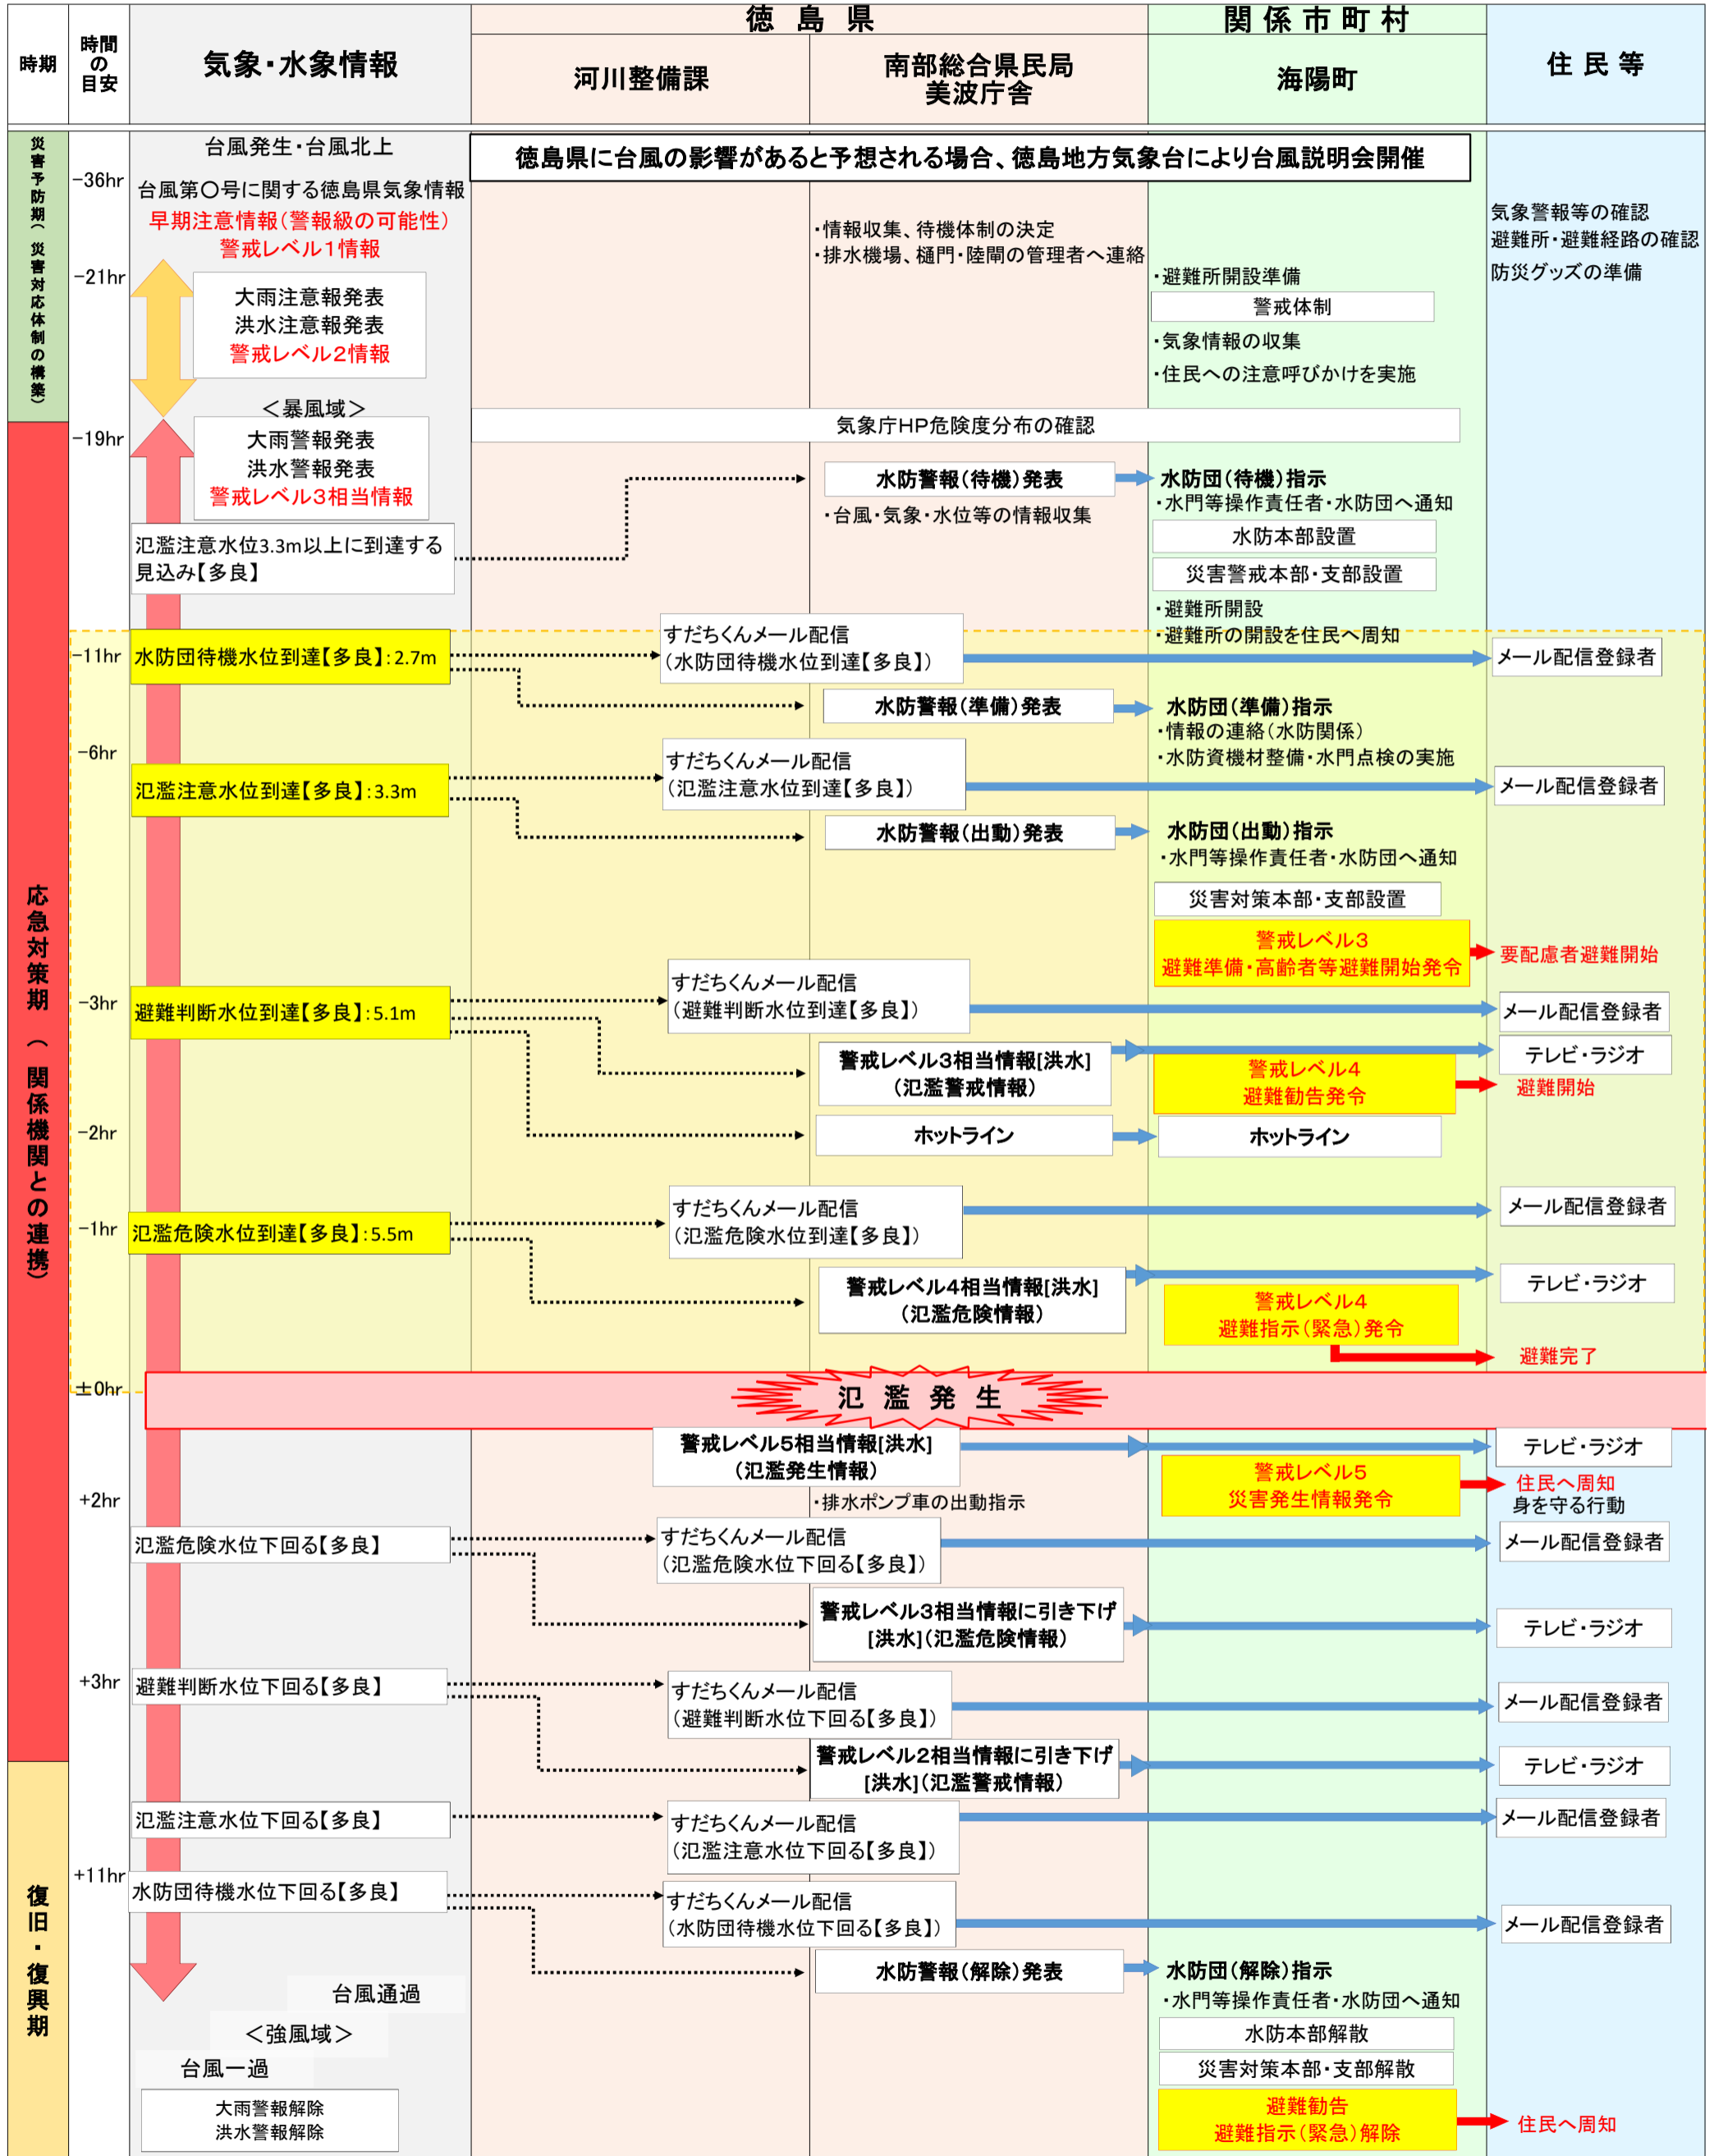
| 時期 | 時間の目安 | 気象・水象情報 | 徳島県 河川整備課 | 徳島県 南部総合県民局 美波庁舎 | 関係市町村 海陽町 | 住民等 |
|---|---|---|---|---|---|---|

災害予防期（災害対応体制の構築）

台風発生・台風北上

徳島県に台風の影響があると予想される場合、徳島地方気象台により台風説明会開催

-36hr
台風第○号に関する徳島県気象情報
早期注意情報（警報級の可能性）
警戒レベル1情報

・情報収集、待機体制の決定
・排水機場、樋門・陸閘の管理者へ連絡

気象警報等の確認
避難所・避難経路の確認
防災グッズの準備

-21hr
大雨注意報発表
洪水注意報発表
警戒レベル2情報

・避難所開設準備
警戒体制
・気象情報の収集
・住民への注意呼びかけを実施

＜暴風域＞

気象庁HP危険度分布の確認

-19hr
大雨警報発表
洪水警報発表
警戒レベル3相当情報

水防警報（待機）発表
・台風・気象・水位等の情報収集
水防団（待機）指示
・水門等操作責任者・水防団へ通知
水防本部設置
災害警戒本部・支部設置

氾濫注意水位3.3m以上に到達する見込み【多良】

・避難所開設
・避難所の開設を住民へ周知

応急対策期（関係機関との連携）

-11hr
水防団待機水位到達【多良】：2.7m
すだちくんメール配信（水防団待機水位到達【多良】）
メール配信登録者
水防警報（準備）発表
水防団（準備）指示
・情報の連絡（水防関係）
・水防資機材整備・水門点検の実施

-6hr
氾濫注意水位到達【多良】：3.3m
すだちくんメール配信（氾濫注意水位到達【多良】）
メール配信登録者
水防警報（出動）発表
水防団（出動）指示
・水門等操作責任者・水防団へ通知
災害対策本部・支部設置
警戒レベル3
避難準備・高齢者等避難開始発令
要配慮者避難開始

-3hr
避難判断水位到達【多良】：5.1m
すだちくんメール配信（避難判断水位到達【多良】）
メール配信登録者
警戒レベル3相当情報[洪水]（氾濫警戒情報）
テレビ・ラジオ
警戒レベル4
避難勧告発令
避難開始

-2hr
ホットライン
ホットライン

-1hr
氾濫危険水位到達【多良】：5.5m
すだちくんメール配信（氾濫危険水位到達【多良】）
メール配信登録者
警戒レベル4相当情報[洪水]（氾濫危険情報）
テレビ・ラジオ
警戒レベル4
避難指示（緊急）発令
避難完了

±0hr
氾濫発生

警戒レベル5相当情報[洪水]（氾濫発生情報）
テレビ・ラジオ
警戒レベル5
災害発生情報発令
住民へ周知
身を守る行動

+2hr
・排水ポンプ車の出動指示
氾濫危険水位下回る【多良】
すだちくんメール配信（氾濫危険水位下回る【多良】）
メール配信登録者
警戒レベル3相当情報に引き下げ[洪水]（氾濫危険情報）
テレビ・ラジオ

+3hr
避難判断水位下回る【多良】
すだちくんメール配信（避難判断水位下回る【多良】）
メール配信登録者
警戒レベル2相当情報に引き下げ[洪水]（氾濫警戒情報）
テレビ・ラジオ

氾濫注意水位下回る【多良】
すだちくんメール配信（氾濫注意水位下回る【多良】）
メール配信登録者

復旧・復興期

+11hr
水防団待機水位下回る【多良】
すだちくんメール配信（水防団待機水位下回る【多良】）
メール配信登録者
水防警報（解除）発表
水防団（解除）指示
・水門等操作責任者・水防団へ通知
水防本部解散
災害対策本部・支部解散

台風通過
＜強風域＞
台風一過
大雨警報解除
洪水警報解除

避難勧告
避難指示（緊急）解除
住民へ周知